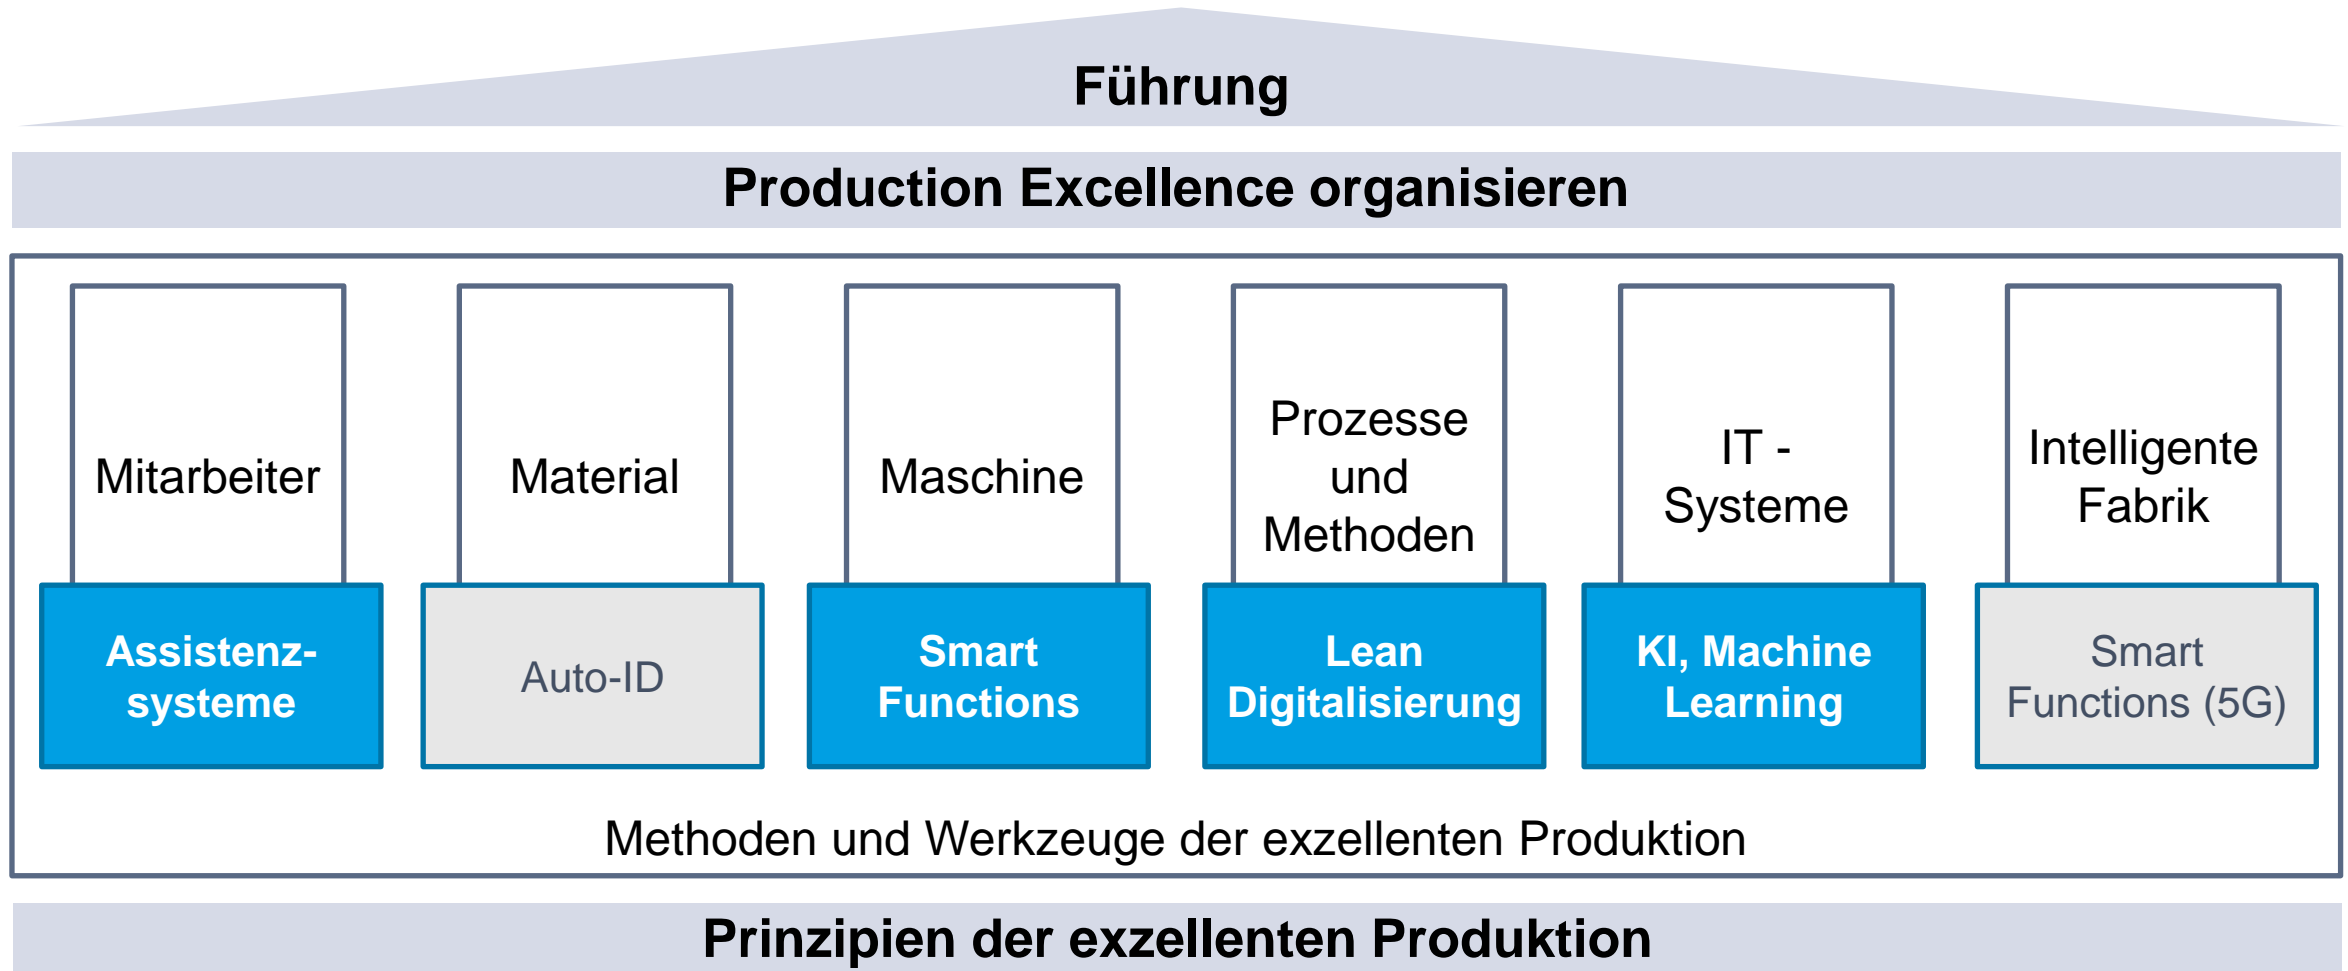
Führung

Production Excellence organisieren

Mitarbeiter

Assistenzsysteme

Material

Auto-ID

Maschine

Smart Functions

Prozesse und Methoden

Lean Digitalisierung

IT - Systeme

KI, Machine Learning

Intelligente Fabrik

Smart Functions (5G)

Methoden und Werkzeuge der exzellenten Produktion

Prinzipien der exzellenten Produktion